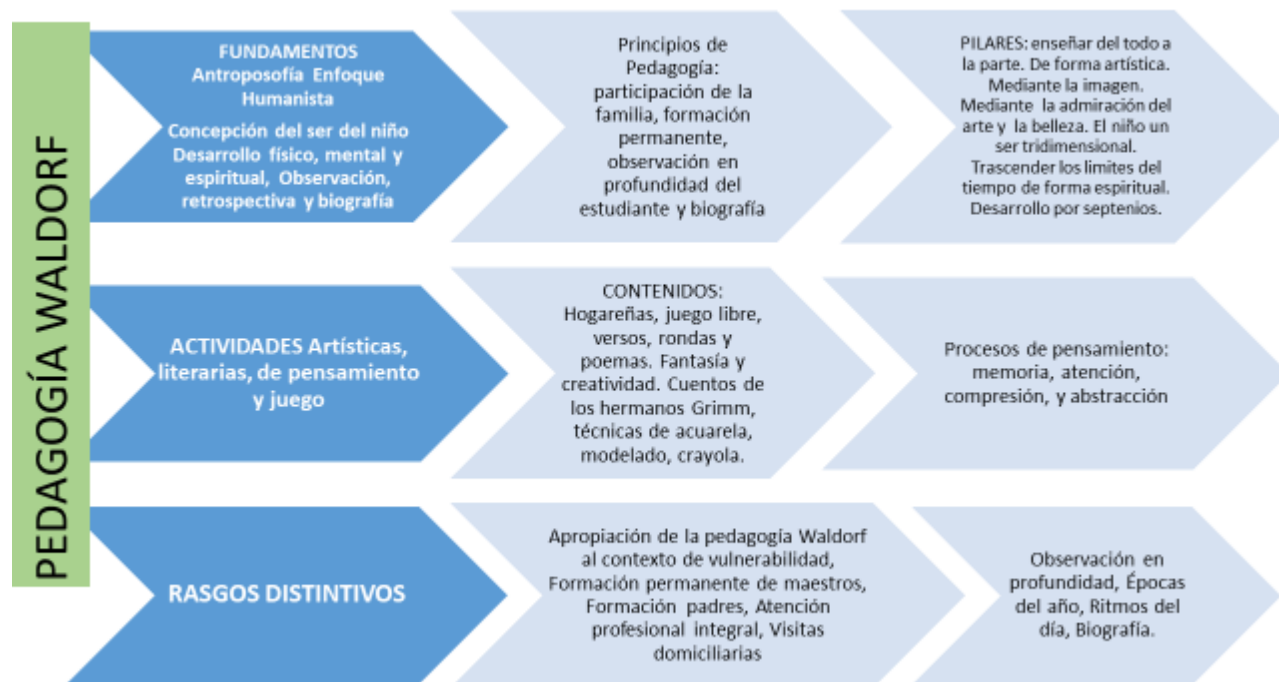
PEDAGOGÍA WALDORF

FUNDAMENTOS
Antroposofía Enfoque Humanista
Concepción del ser del niño Desarrollo físico, mental y espiritual, Observación, retrospectiva y biografía

Principios de Pedagogía: participación de la familia, formación permanente, observación en profundidad del estudiante y biografía

PILARES: enseñar del todo a la parte. De forma artística. Mediante la imagen. Mediante la admiración del arte y la belleza. El niño un ser tridimensional. Trascender los limites del tiempo de forma espiritual. Desarrollo por septenios.

ACTIVIDADES Artísticas, literarias, de pensamiento y juego

CONTENIDOS: Hogareñas, juego libre, versos, rondas y poemas. Fantasía y creatividad. Cuentos de los hermanos Grimm, técnicas de acuarela, modelado, crayola.

Procesos de pensamiento: memoria, atención, compresión, y abstracción

RASGOS DISTINTIVOS

Apropiación de la pedagogía Waldorf al contexto de vulnerabilidad, Formación permanente de maestros, Formación padres, Atención profesional integral, Visitas domiciliarias

Observación en profundidad, Épocas del año, Ritmos del día, Biografía.